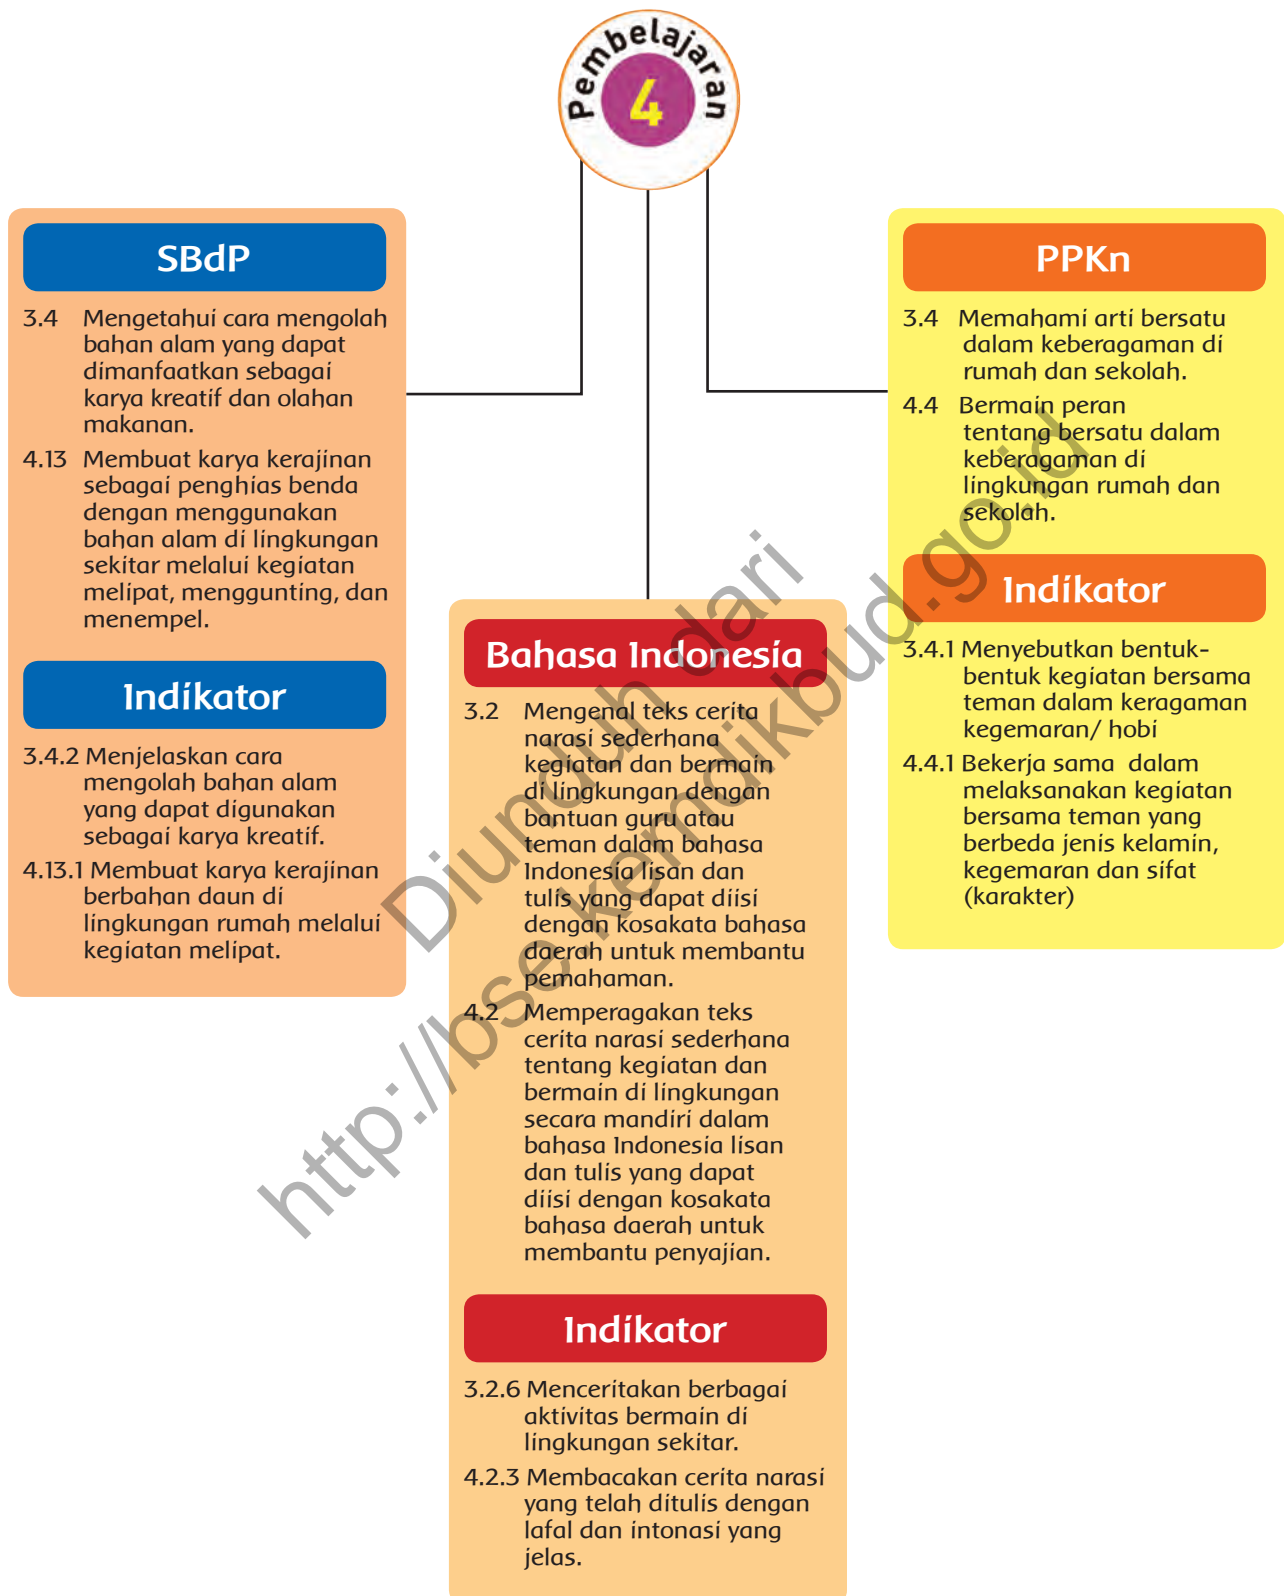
Pembelajaran
4

SBdP

3.4 Mengetahui cara mengolah bahan alam yang dapat dimanfaatkan sebagai karya kreatif dan olahan makanan.

4.13 Membuat karya kerajinan sebagai penghias benda dengan menggunakan bahan alam di lingkungan sekitar melalui kegiatan melipat, menggunting, dan menempel.

Indikator

3.4.2 Menjelaskan cara mengolah bahan alam yang dapat digunakan sebagai karya kreatif.

4.13.1 Membuat karya kerajinan berbahan daun di lingkungan rumah melalui kegiatan melipat.

Bahasa Indonesia

3.2 Mengenal teks cerita narasi sederhana kegiatan dan bermain di lingkungan dengan bantuan guru atau teman dalam bahasa Indonesia lisan dan tulis yang dapat diisi dengan kosakata bahasa daerah untuk membantu pemahaman.

4.2 Memperagakan teks cerita narasi sederhana tentang kegiatan dan bermain di lingkungan secara mandiri dalam bahasa Indonesia lisan dan tulis yang dapat diisi dengan kosakata bahasa daerah untuk membantu penyajian.

Indikator

3.2.6 Menceritakan berbagai aktivitas bermain di lingkungan sekitar.

4.2.3 Membacakan cerita narasi yang telah ditulis dengan lafal dan intonasi yang jelas.

PPKn

3.4 Memahami arti bersatu dalam keberagaman di rumah dan sekolah.

4.4 Bermain peran tentang bersatu dalam keberagaman di lingkungan rumah dan sekolah.

Indikator

3.4.1 Menyebutkan bentuk-bentuk kegiatan bersama teman dalam keragaman kegemaran/ hobi

4.4.1 Bekerja sama dalam melaksanakan kegiatan bersama teman yang berbeda jenis kelamin, kegemaran dan sifat (karakter)

Diunduh dari http://bse.kemdikbud.go.id